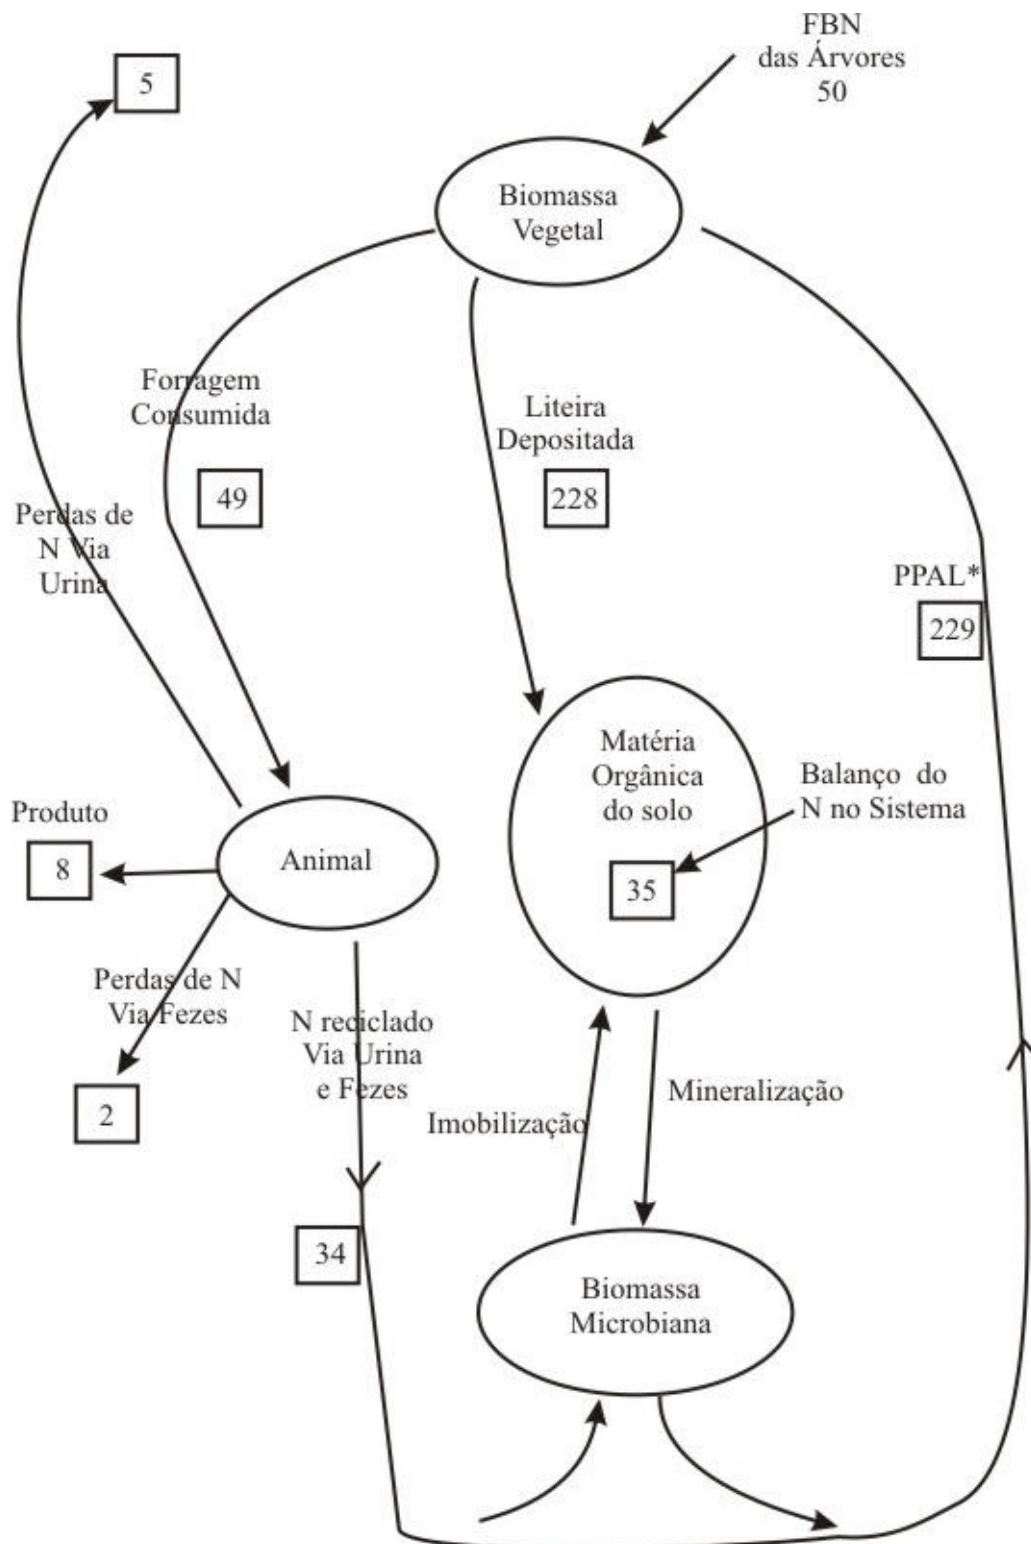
FBN
das Árvores
50

5

Biomassa
Vegetal

Forragem
Consumida

49

Liteira
Depositada

228

Perdas de
N Via
Urina

PPAL*

229

Matéria
Orgânica
do solo

Balanço do
N no Sistema

35

Produto

8

Animal

Perdas de N
Via Fezes

2

N reciclado
Via Urina
e Fezes

Imobilização

Mineralização

34

Biomassa
Microbiana